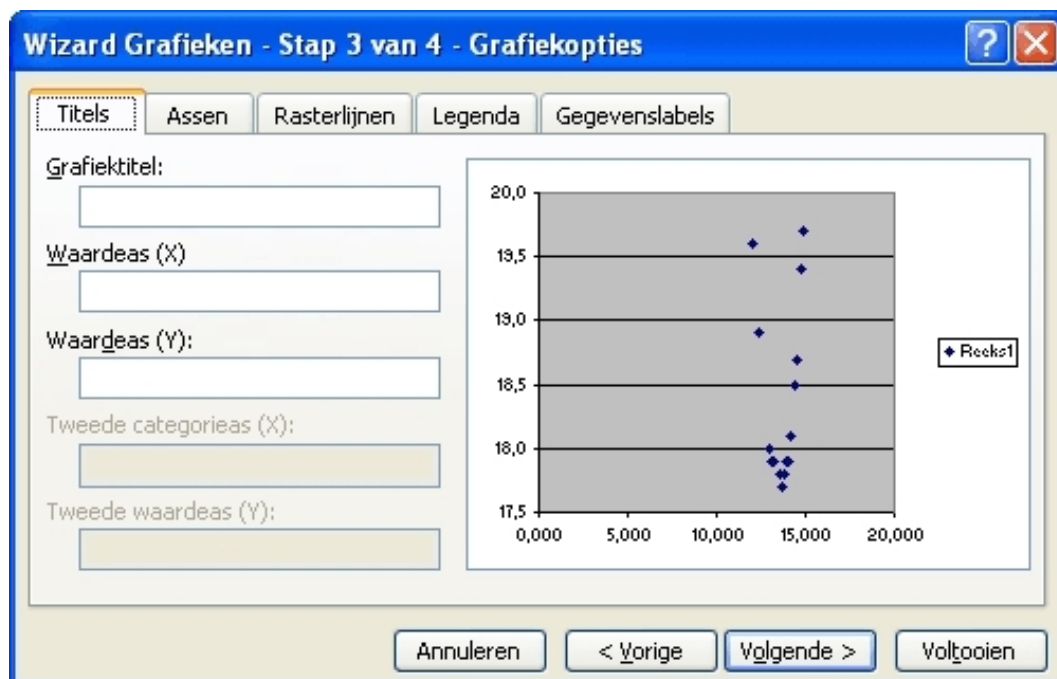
Wizard Grafieken - Stap 3 van 4 - Grafiekopties

Titels | Assen | Rasterlijnen | Legenda | Gegevenslabels

Grafiektitel:

Waardeas (X)

Waardeas (Y):

Tweede categorieas (X):

Tweede waardeas (Y):

20,0
19,5
19,0
18,5
18,0
17,5
0,000 5,000 10,000 15,000 20,000

◆ Reeks1

Annuleren | < Vorige | Volgende > | Voltooien